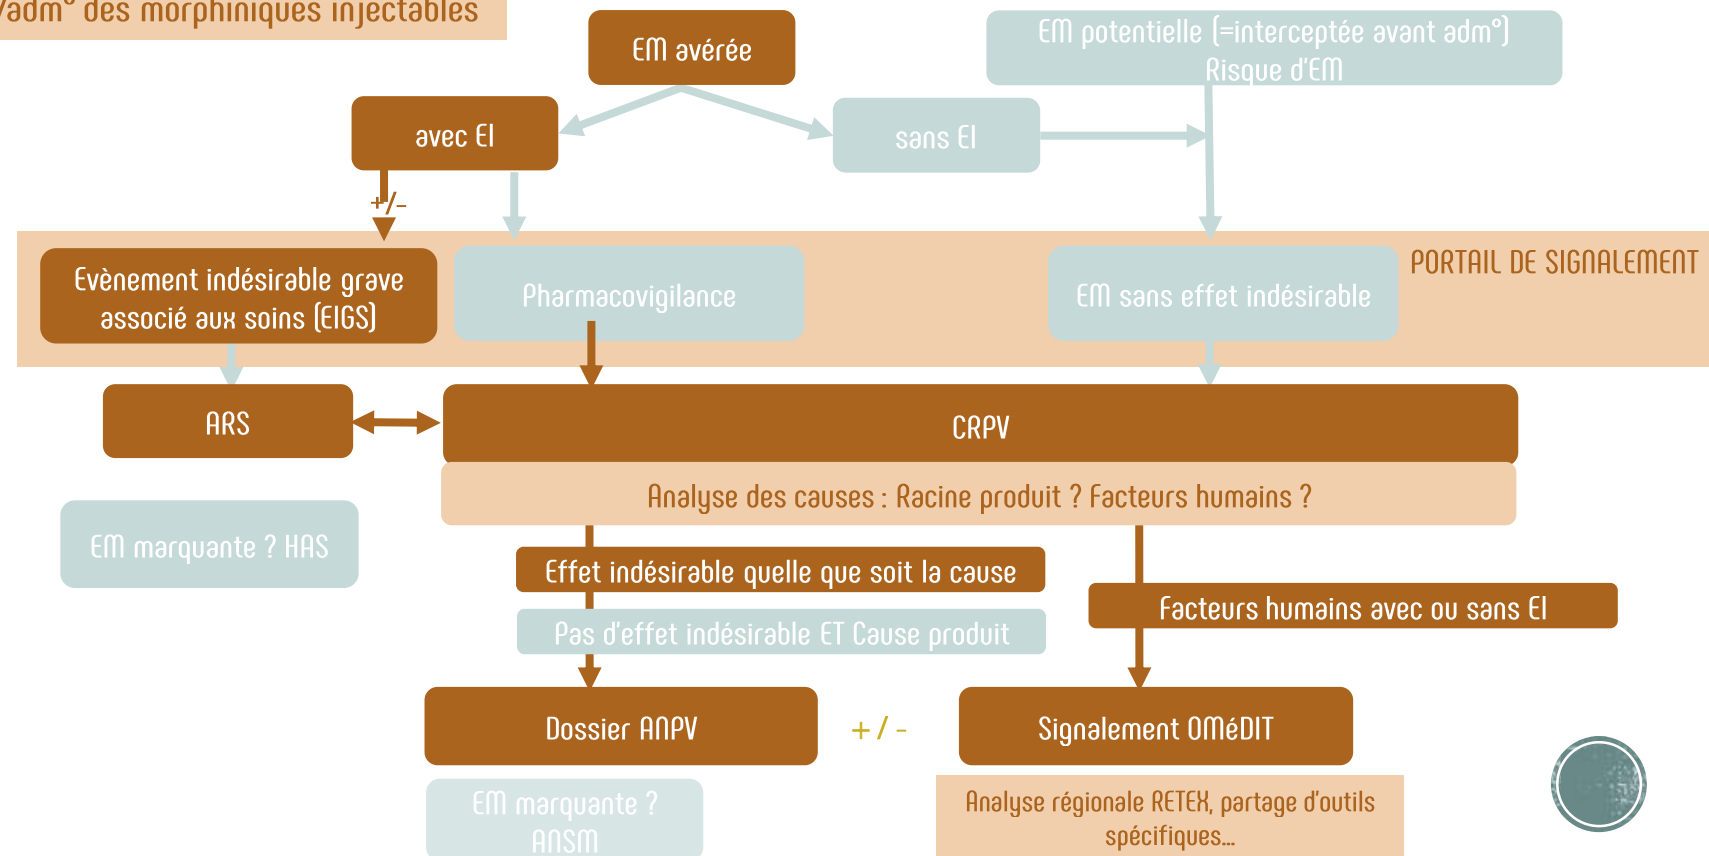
adm° des morphiniques injectables

EM avérée

EM potentielle (=interceptée avant adm°) Risque d'EM

avec EI

sans EI

+/-

PORTAIL DE SIGNALEMENT

Evènement indésirable grave associé aux soins (EIGS)

Pharmacovigilance

EM sans effet indésirable

ARS

CRPV

Analyse des causes : Racine produit ? Facteurs humains ?

EM marquante ? HAS

Effet indésirable quelle que soit la cause

Pas d'effet indésirable ET Cause produit

Facteurs humains avec ou sans EI

Dossier ANPV

+ / -

Signalement OMéDIT

EM marquante ? ANSM

Analyse régionale RETEX, partage d'outils spécifiques…